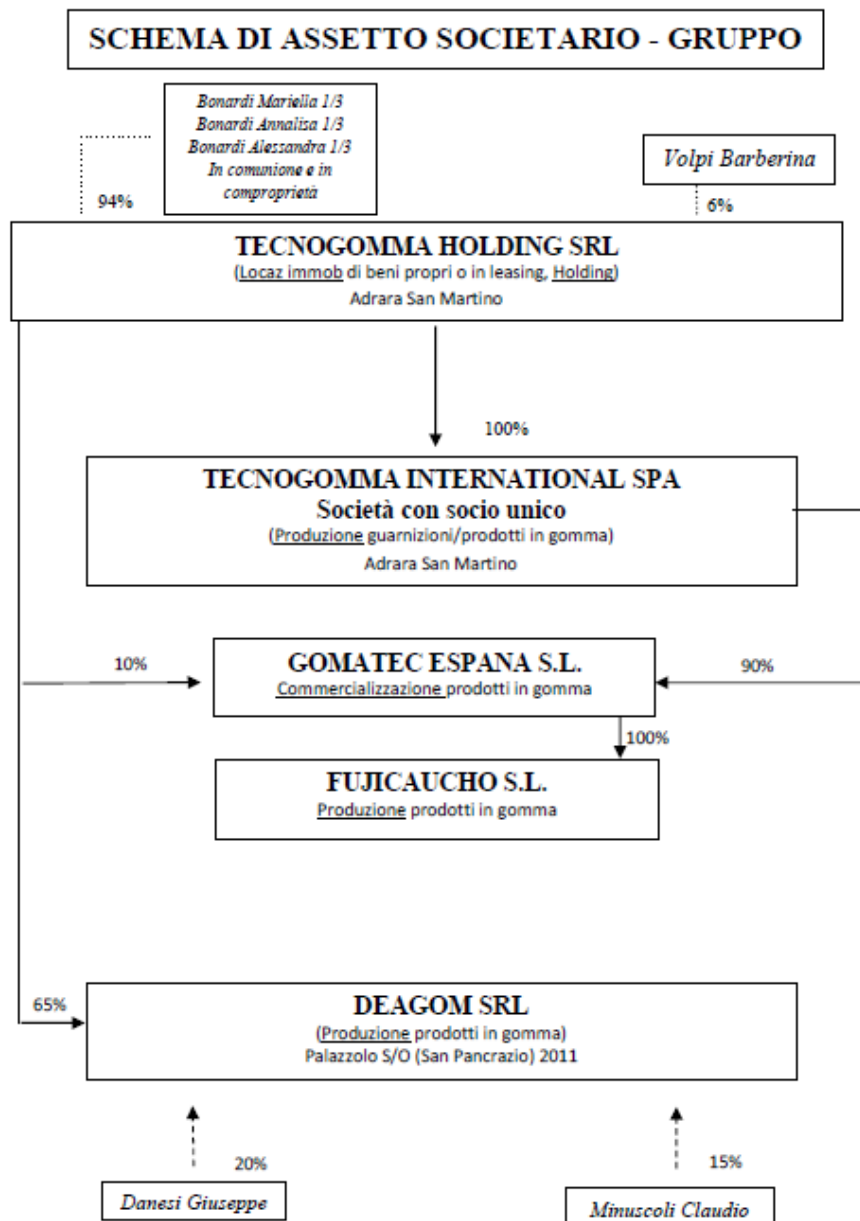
SCHEMA DI ASSETTO SOCIETARIO - GRUPPO

Bonardi Mariella 1/3
Bonardi Annalisa 1/3
Bonardi Alessandra 1/3
In comunione e in comproprietà

94%

Volpi Barberina

6%

TECNOGOMMA HOLDING SRL
(Locaz immob di beni propri o in leasing, Holding)
Adrara San Martino

100%

TECNOGOMMA INTERNATIONAL SPA
Società con socio unico
(Produzione guarnizioni/prodotti in gomma)
Adrara San Martino

10%

GOMATEC ESPANA S.L.
Commercializzazione prodotti in gomma

90%

100%

FUJICAUCHO S.L.
Produzione prodotti in gomma

65%

DEAGOM SRL
(Produzione prodotti in gomma)
Palazzolo S/O (San Pancrazio) 2011

20%

15%

Danesi Giuseppe

Minuscoli Claudio